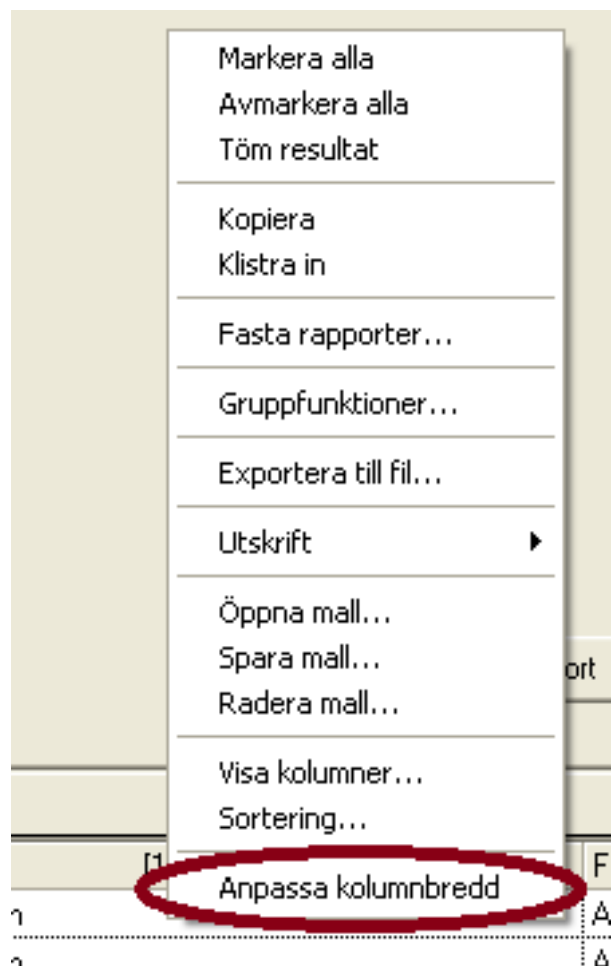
Markera alla
Avmarkera alla
Töm resultat

Kopiera
Klistra in

Fasta rapporter...

Gruppfunktioner...

Exportera till fil...

Utskrift

Öppna mall...
Spara mall...
Radera mall...

Visa kolumner...
Sortering...

Anpassa kolumnbredd

ort
[1
F
n
A
A